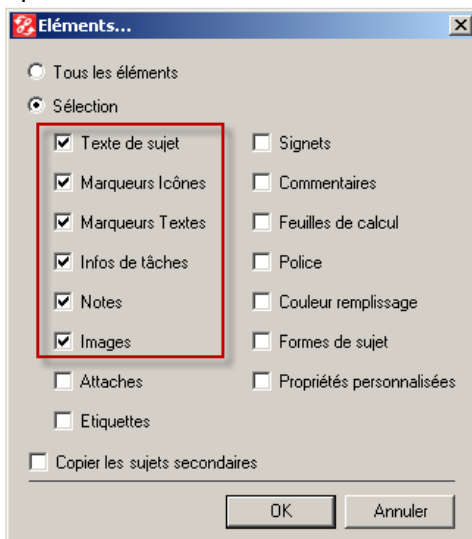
Eléments...

Tous les éléments

Sélection

Texte de sujet
Marqueurs Icônes
Marqueurs Textes
Infos de tâches
Notes
Images
Attaches
Etiquettes

Signets
Commentaires
Feuilles de calcul
Police
Couleur remplissage
Formes de sujet
Propriétés personnalisées

Copier les sujets secondaires

OK
Annuler